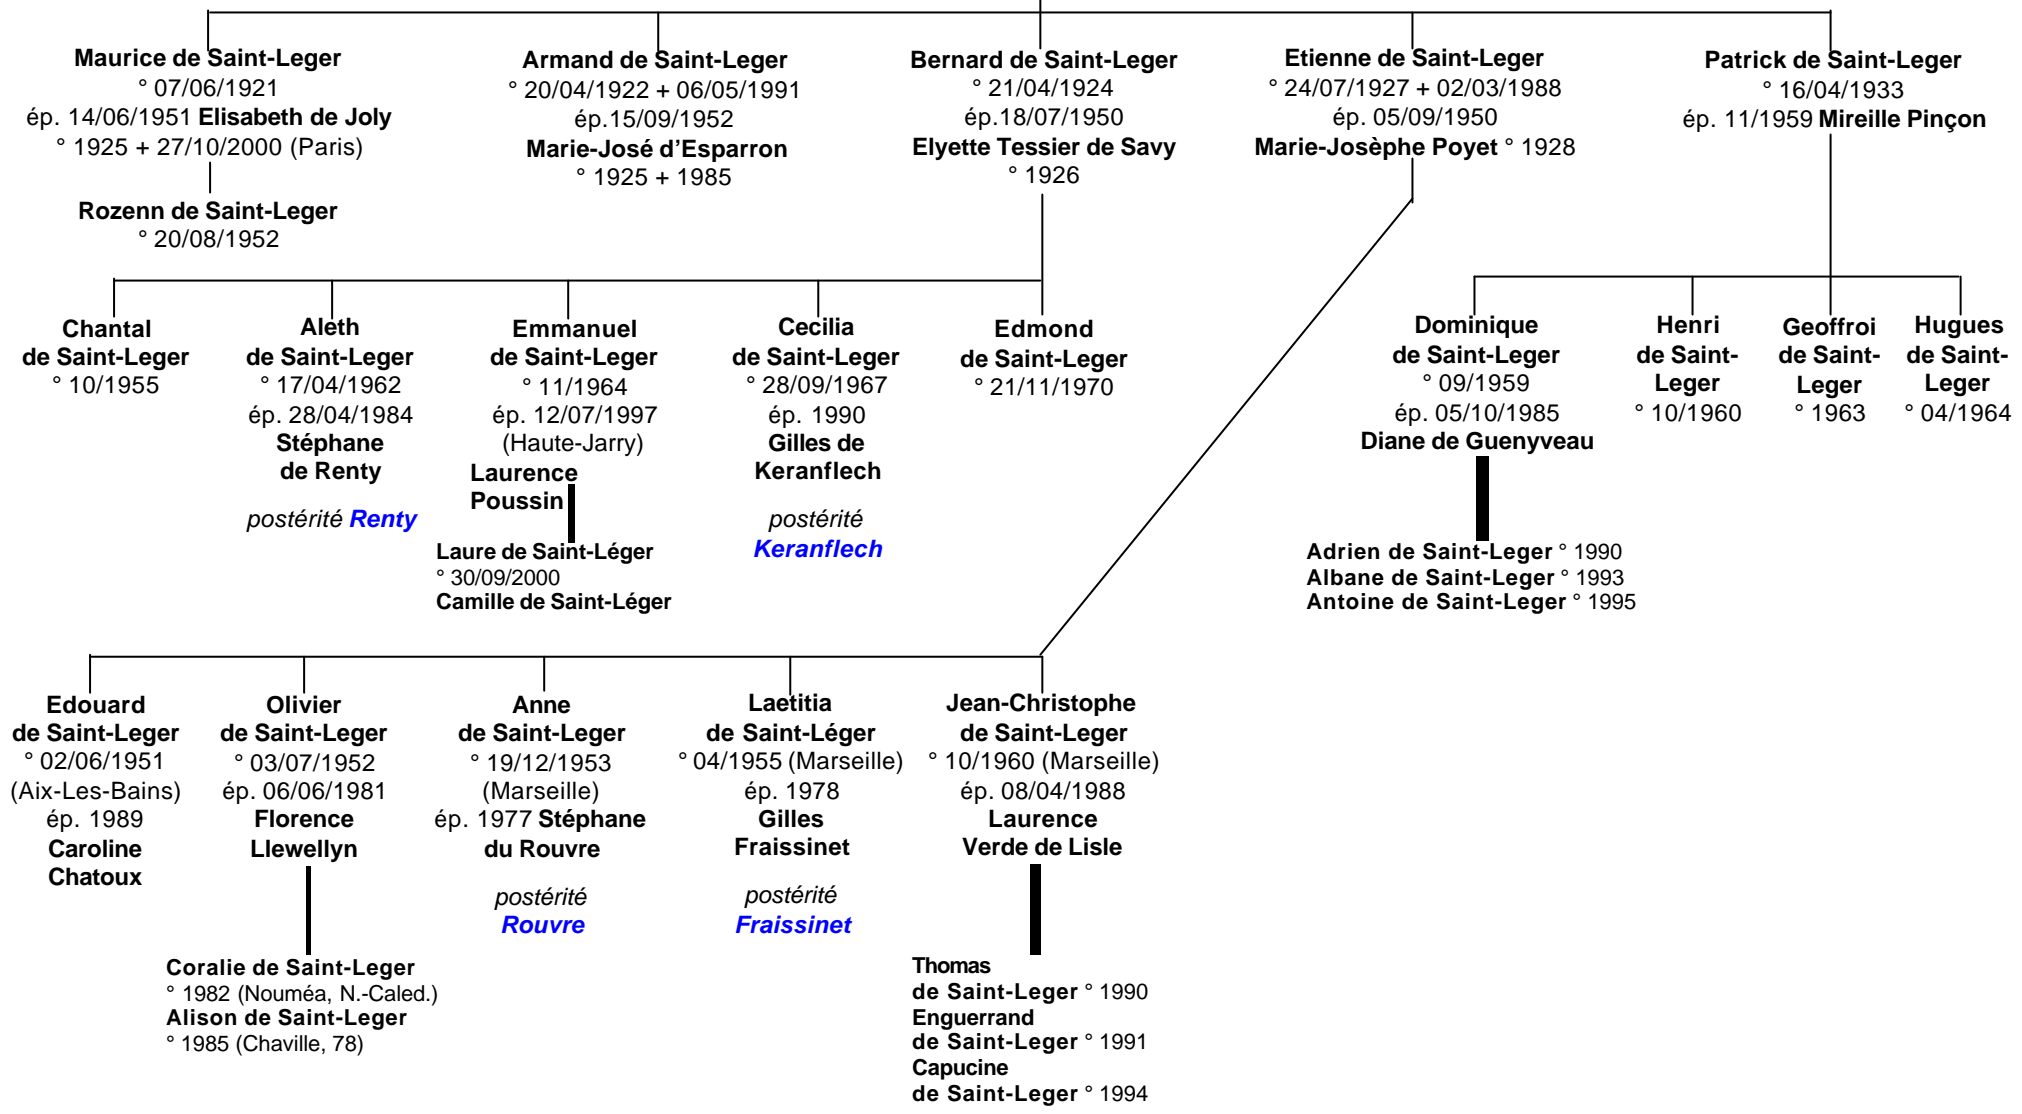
Maurice de Saint-Leger
° 07/06/1921
ép. 14/06/1951 Elisabeth de Joly
° 1925 + 27/10/2000 (Paris)

Rozenn de Saint-Leger
° 20/08/1952

Armand de Saint-Leger
° 20/04/1922 + 06/05/1991
ép.15/09/1952
Marie-José d'Esparron
° 1925 + 1985

Bernard de Saint-Leger
° 21/04/1924
ép.18/07/1950
Elyette Tessier de Savy
° 1926

Etienne de Saint-Leger
° 24/07/1927 + 02/03/1988
ép. 05/09/1950
Marie-Josèphe Poyet ° 1928

Patrick de Saint-Leger
° 16/04/1933
ép. 11/1959 Mireille Pinçon

Chantal de Saint-Leger
° 10/1955

Aleth de Saint-Leger
° 17/04/1962
ép. 28/04/1984
Stéphane de Renty

postérité Renty

Emmanuel de Saint-Leger
° 11/1964
ép. 12/07/1997
(Haute-Jarry)
Laurence Poussin

Laure de Saint-Léger
° 30/09/2000
Camille de Saint-Léger

Cecilia de Saint-Leger
° 28/09/1967
ép. 1990
Gilles de Keranflech

postérité Keranflech

Edmond de Saint-Leger
° 21/11/1970

Dominique de Saint-Leger
° 09/1959
ép. 05/10/1985
Diane de Guenyveau

Adrien de Saint-Leger ° 1990
Albane de Saint-Leger ° 1993
Antoine de Saint-Leger ° 1995

Henri de Saint-Leger
° 10/1960

Geoffroi de Saint-Leger
° 1963

Hugues de Saint-Leger
° 04/1964

Edouard de Saint-Leger
° 02/06/1951
(Aix-Les-Bains)
ép. 1989
Caroline Chatoux

Olivier de Saint-Leger
° 03/07/1952
ép. 06/06/1981
Florence Llewellyn

Coralie de Saint-Leger
° 1982 (Nouméa, N.-Caled.)
Alison de Saint-Leger
° 1985 (Chaville, 78)

Anne de Saint-Leger
° 19/12/1953
(Marseille)
ép. 1977 Stéphane du Rouvre

postérité Rouvre

Laetitia de Saint-Léger
° 04/1955 (Marseille)
ép. 1978
Gilles Fraissinet

postérité Fraissinet

Jean-Christophe de Saint-Leger
° 10/1960 (Marseille)
ép. 08/04/1988
Laurence Verde de Lisle

Thomas de Saint-Leger ° 1990
Enguerrand de Saint-Leger ° 1991
Capucine de Saint-Leger ° 1994